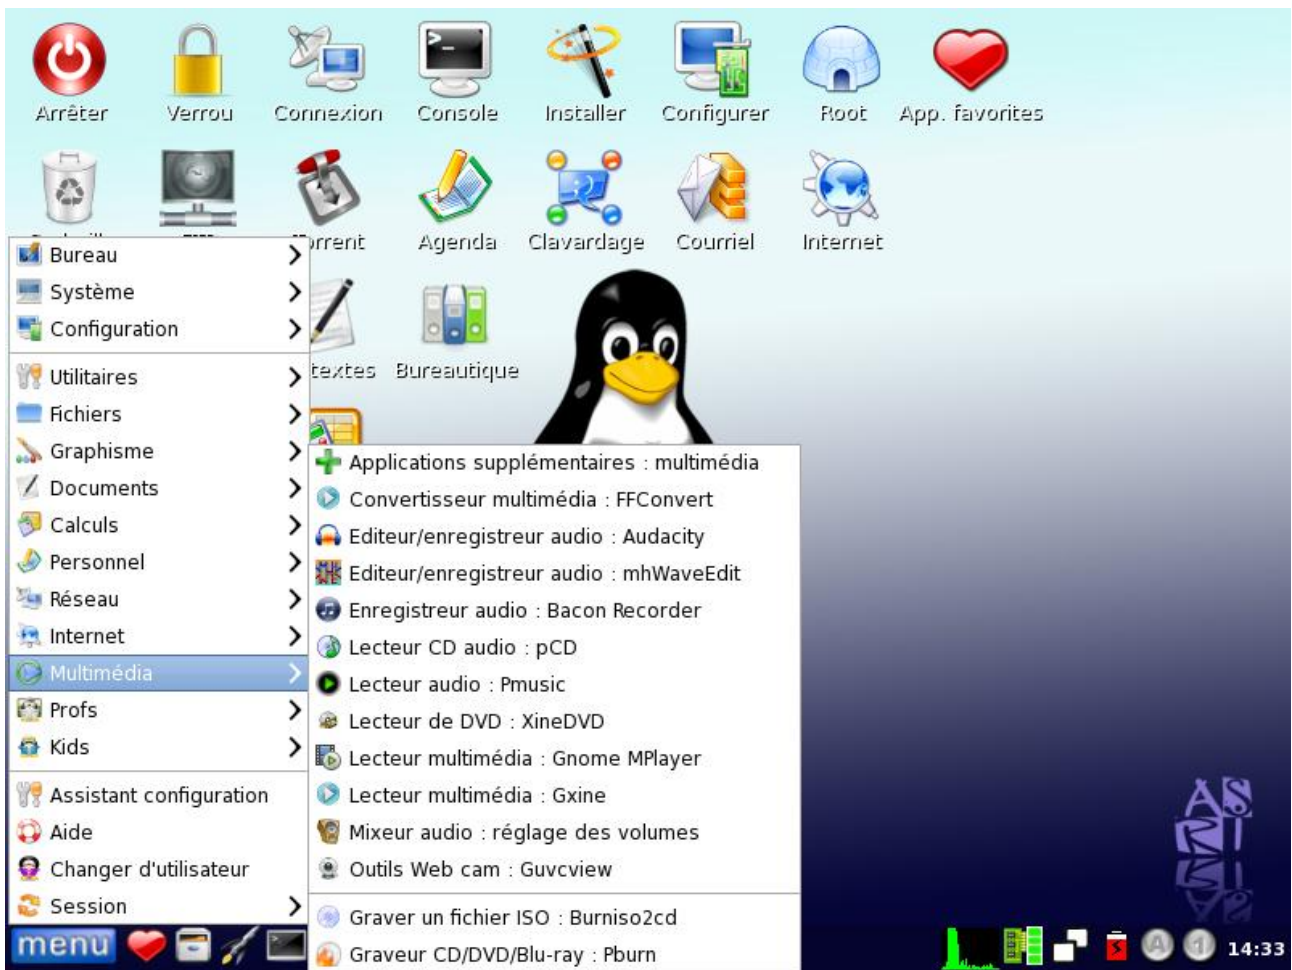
Arrêter
Verrou
Connexion
Console
Installer
Configurer
Root
App. favorites

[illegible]rrent
Agenda
Clavardage
Courriel
Internet

Bureau
Système
Configuration
Utilitaires
Fichiers
Graphisme
Documents
Calculs
Personnel
Réseau
Internet
Multimédia
Profs
Kids
Assistant configuration
Aide
Changer d'utilisateur
Session

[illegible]textes
Bureautique

Applications supplémentaires : multimédia
Convertisseur multimédia : FFConvert
Editeur/enregistreur audio : Audacity
Editeur/enregistreur audio : mhWaveEdit
Enregistreur audio : Bacon Recorder
Lecteur CD audio : pCD
Lecteur audio : Pmusic
Lecteur de DVD : XineDVD
Lecteur multimédia : Gnome MPlayer
Lecteur multimédia : Gxine
Mixeur audio : réglage des volumes
Outils Web cam : Guvcview
Graver un fichier ISO : Burniso2cd
Graveur CD/DVD/Blu-ray : Pburn

menu
14:33